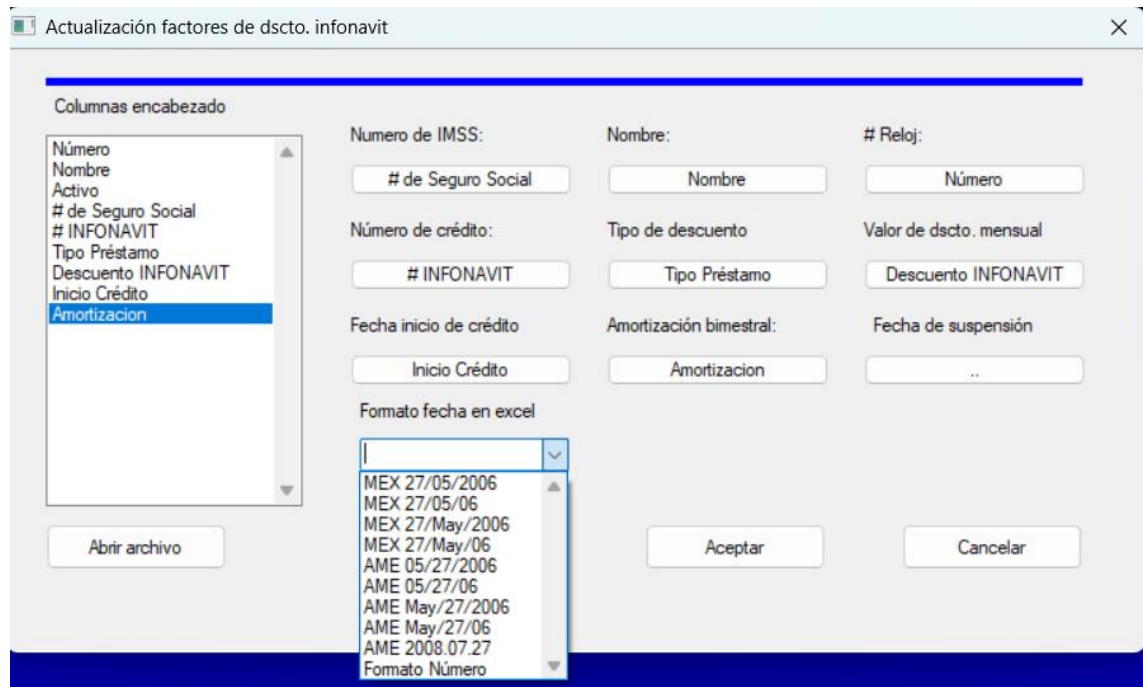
Actualización factores de dscto. infonavit

Columnas encabezado

Número
Nombre
Activo
# de Seguro Social
# INFONAVIT
Tipo Préstamo
Descuento INFONAVIT
Inicio Crédito
Amortizacion

Numero de IMSS:
# de Seguro Social

Nombre:
Nombre

# Reloj:
Número

Número de crédito:
# INFONAVIT

Tipo de descuento
Tipo Préstamo

Valor de dscto. mensual
Descuento INFONAVIT

Fecha inicio de crédito
Inicio Crédito

Amortización bimestral:
Amortizacion

Fecha de suspensión
..

Formato fecha en excel

MEX 27/05/2006
MEX 27/05/06
MEX 27/May/2006
MEX 27/May/06
AME 05/27/2006
AME 05/27/06
AME May/27/2006
AME May/27/06
AME 2008.07.27
Formato Número

Abrir archivo

Aceptar

Cancelar